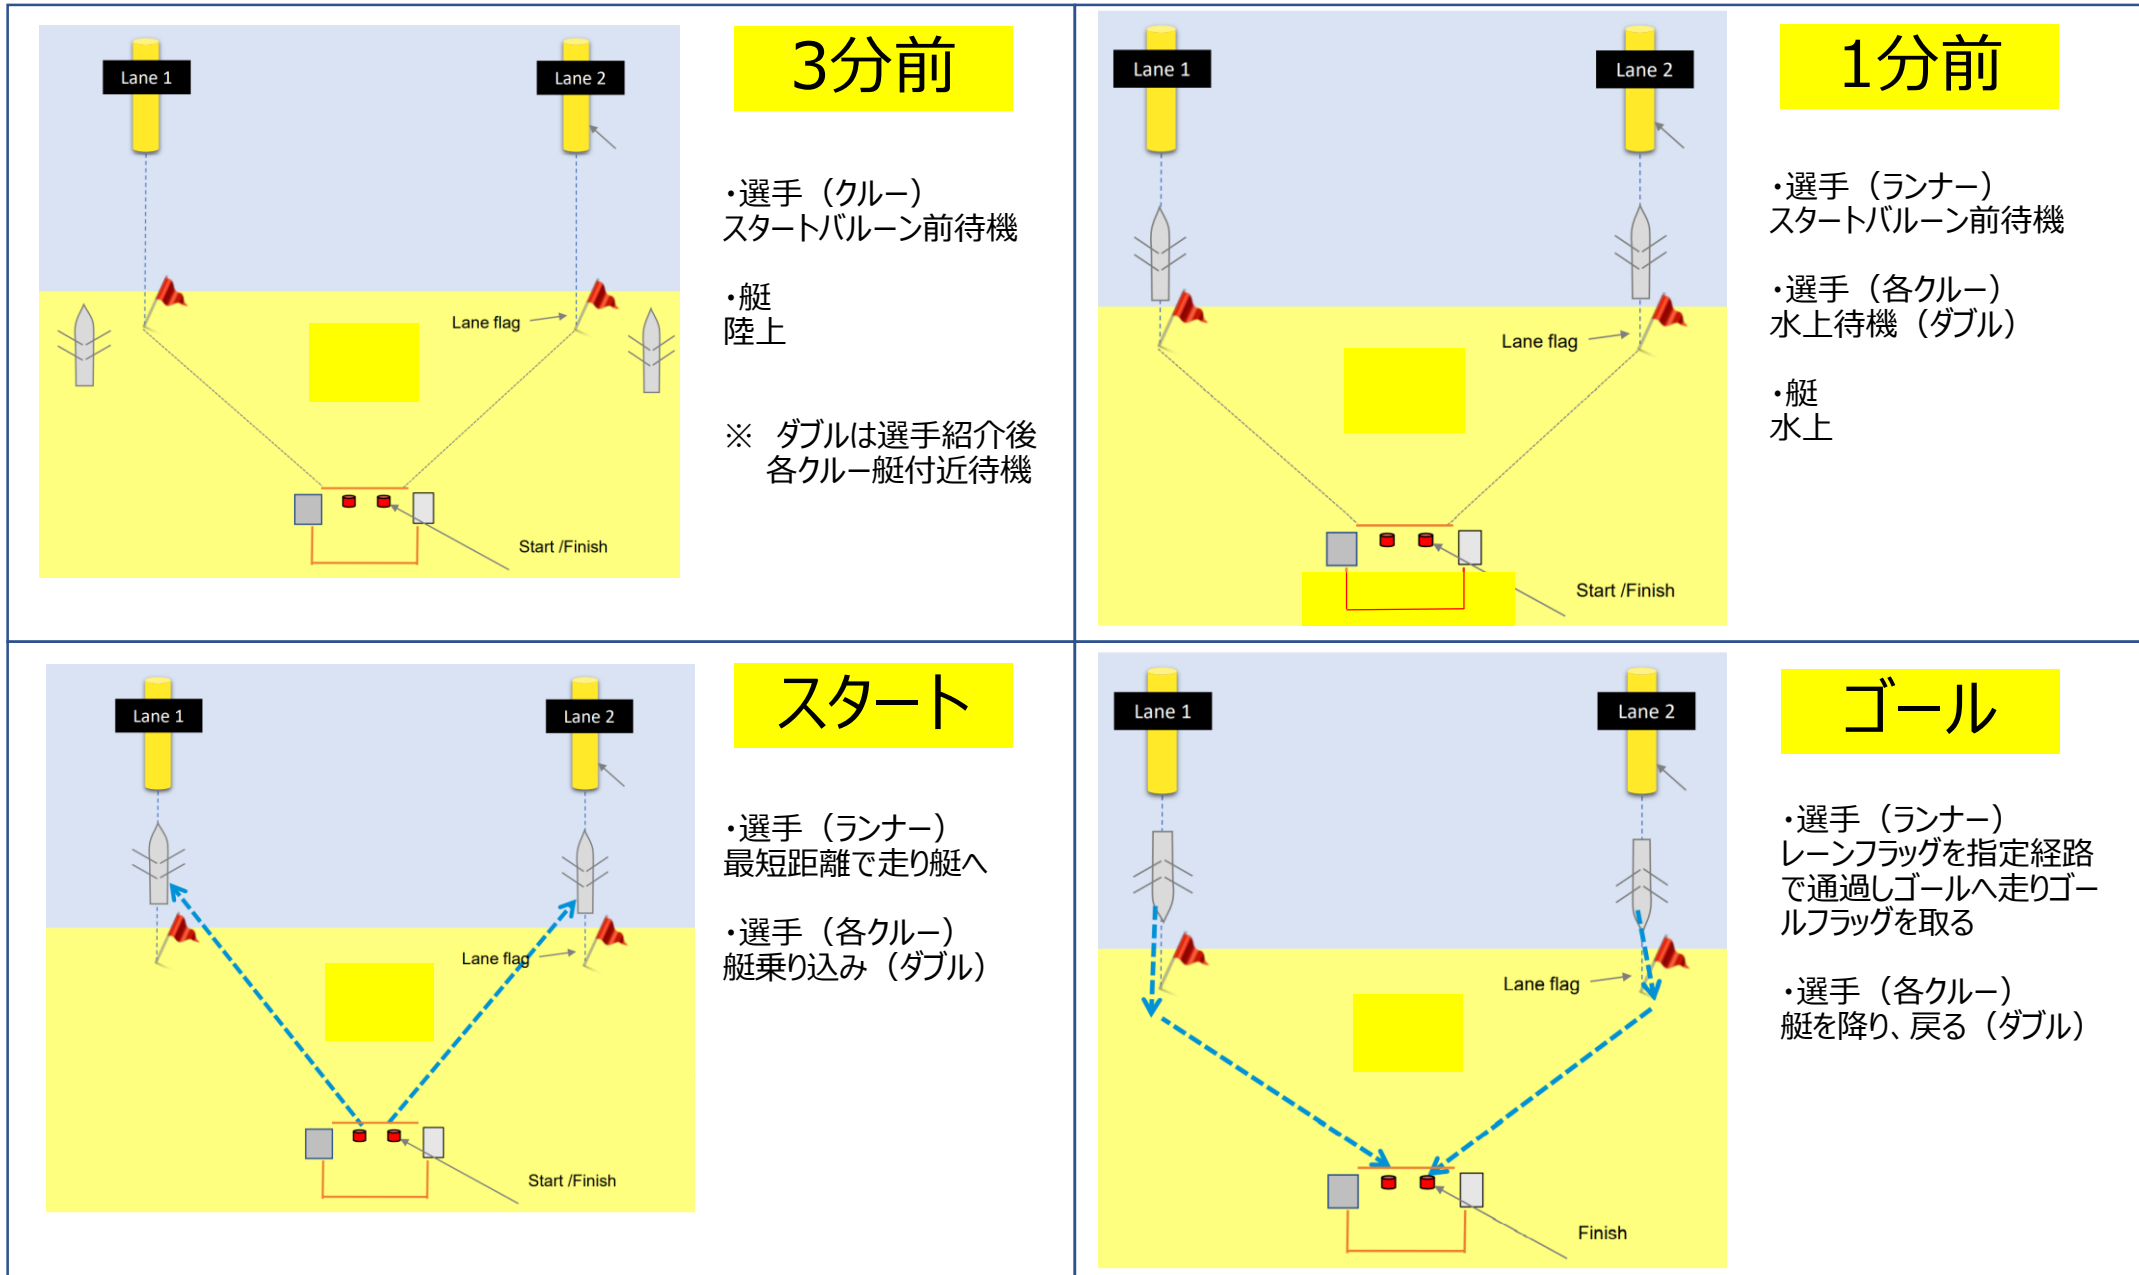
Lane 1

Lane 2

Lane flag

Start /Finish

3分前

・選手（クルー）
スタートバルーン前待機

・艇
陸上

※　ダブルは選手紹介後
各クルー艇付近待機

Lane 1

Lane 2

Lane flag

Start /Finish

1分前

・選手（ランナー）
スタートバルーン前待機

・選手（各クルー）
水上待機（ダブル）

・艇
水上

Lane 1

Lane 2

Lane flag

Start /Finish

スタート

・選手（ランナー）
最短距離で走り艇へ

・選手（各クルー）
艇乗り込み（ダブル）

Lane 1

Lane 2

Lane flag

Finish

ゴール

・選手（ランナー）
レーンフラッグを指定経路で通過しゴールへ走りゴールフラッグを取る

・選手（各クルー）
艇を降り、戻る（ダブル）